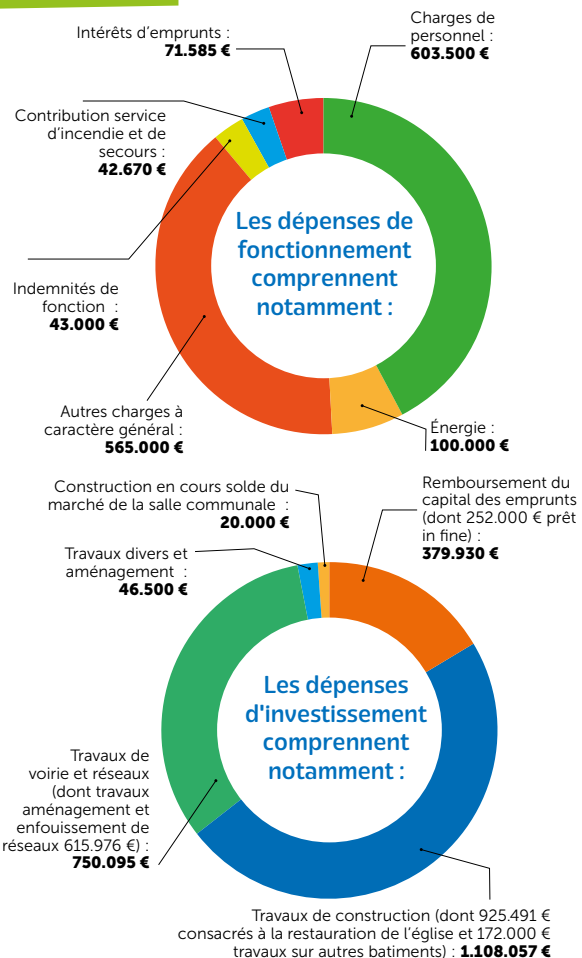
Intérêts d'emprunts :
71.585 €

Charges de personnel :
603.500 €

Contribution service d'incendie et de secours :
42.670 €

Les dépenses de fonctionnement comprennent notamment :

Indemnités de fonction :
43.000 €

Autres charges à caractère général :
565.000 €

Énergie :
100.000 €

Construction en cours solde du marché de la salle communale :
20.000 €

Remboursement du capital des emprunts (dont 252.000 € prêt in fine) :
379.930 €

Travaux divers et aménagement :
46.500 €

Les dépenses d'investissement comprennent notamment :

Travaux de voirie et réseaux (dont travaux aménagement et enfouissement de réseaux 615.976 €) :
750.095 €

Travaux de construction (dont 925.491 € consacrés à la restauration de l'église et 172.000 € travaux sur autres batiments) : 1.108.057 €